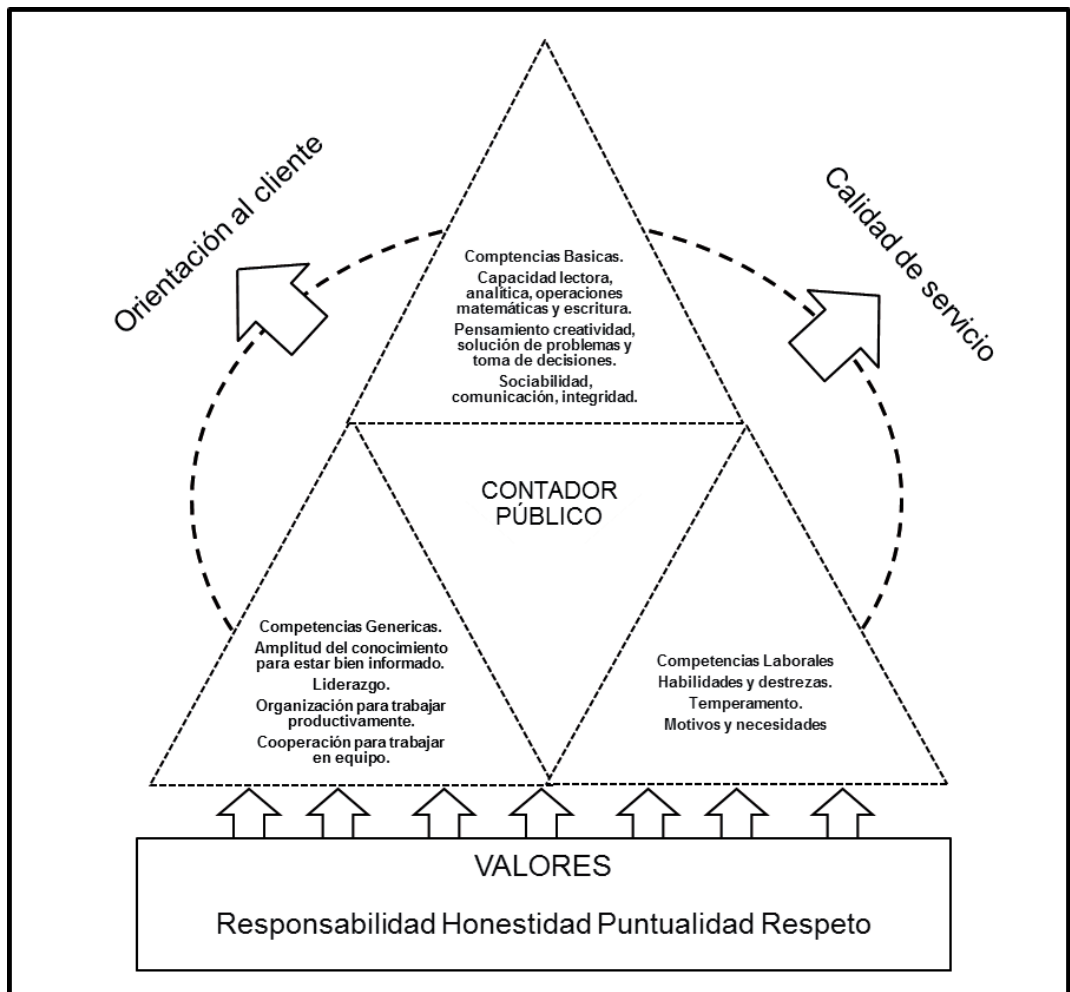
Orientación al cliente

Calidad de servicio

Comptencias Basicas.
Capacidad lectora, analitica, operaciones matemáticas y escritura.
Pensamiento creatividad, solución de problemas y toma de decisiones.
Sociabilidad, comunicación, integridad.

CONTADOR PÚBLICO

Competencias Genericas.
Amplitud del conocimiento para estar bien informado.
Liderazgo.
Organización para trabajar productivamente.
Cooperación para trabajar en equipo.

Competencias Laborales
Habilidades y destrezas.
Temperamento.
Motivos y necesidades

VALORES
Responsabilidad Honestidad Puntualidad Respeto